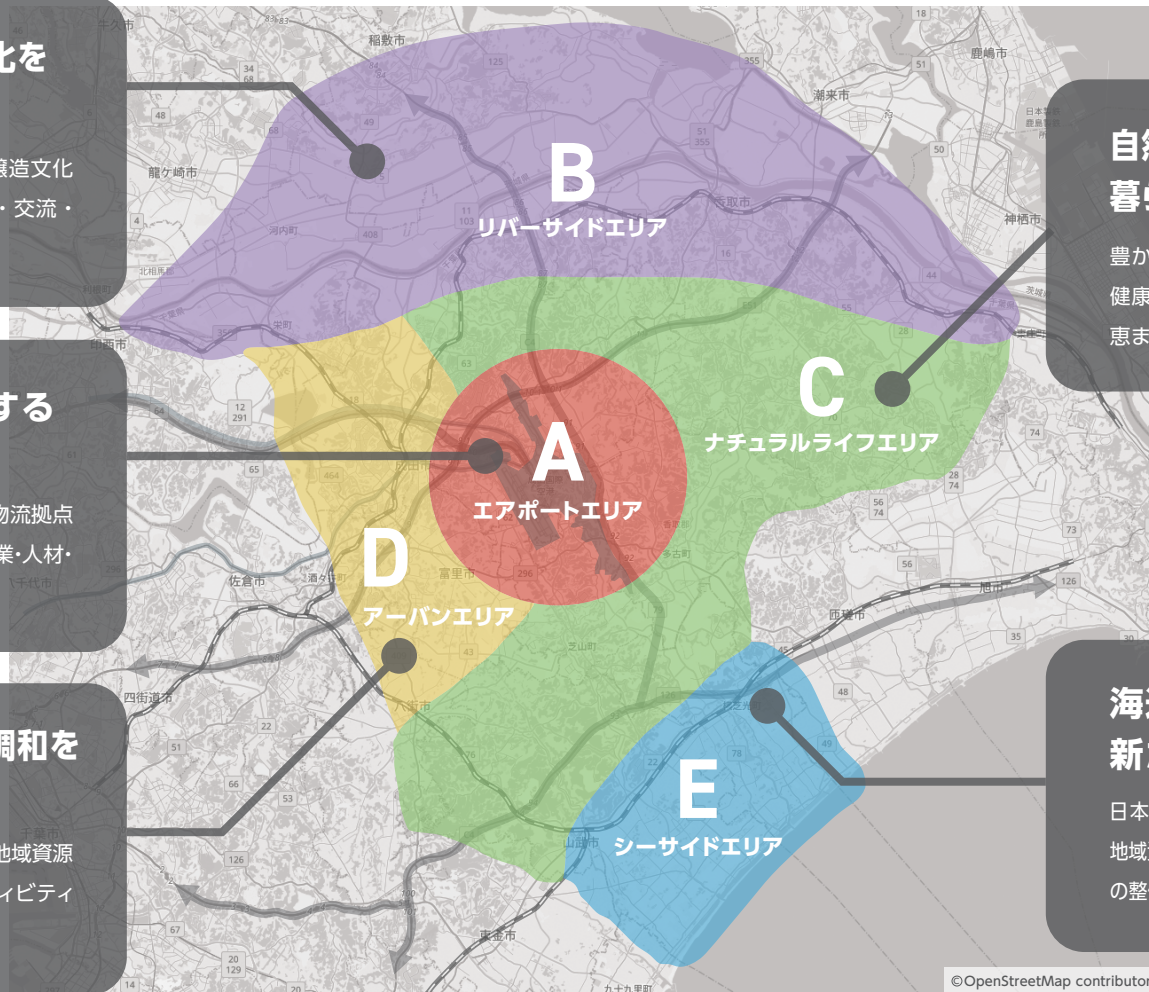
化を

醸造文化
・交流・

する

物流拠点
業･人材･

調和を

地域資源
ィビティ

自然
暮ら

豊か
健康
恵ま

海
新

日本
地域
の整

B
リバーサイドエリア

C
ナチュラルライフエリア

A
エアポートエリア

D
アーバンエリア

E
シーサイドエリア

稲敷市
潮来市
鹿嶋市
香取市
神栖市
龍ケ崎市
河内町
栄町
成田市
富里市
佐倉市
酒々井町
八街市
四街道市
芝山町
多古町
旭市
匝瑳市
横芝光町
山武市
東金市
千葉市
八千代市
九十九里町

©OpenStreetMap contributors